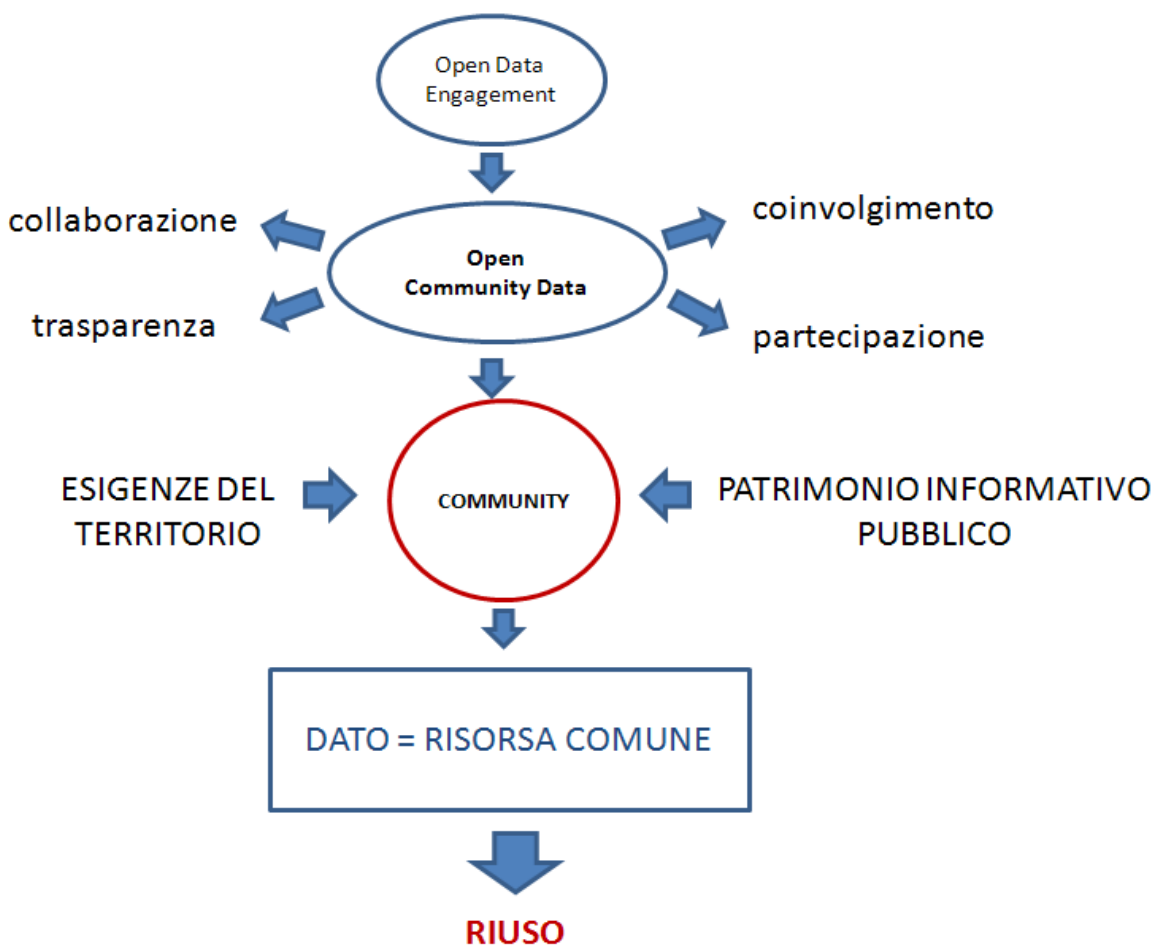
Open Data Engagement

collaborazione

coinvolgimento

Open Community Data

trasparenza

partecipazione

ESIGENZE DEL TERRITORIO

COMMUNITY

PATRIMONIO INFORMATIVO PUBBLICO

DATO = RISORSA COMUNE

RIUSO